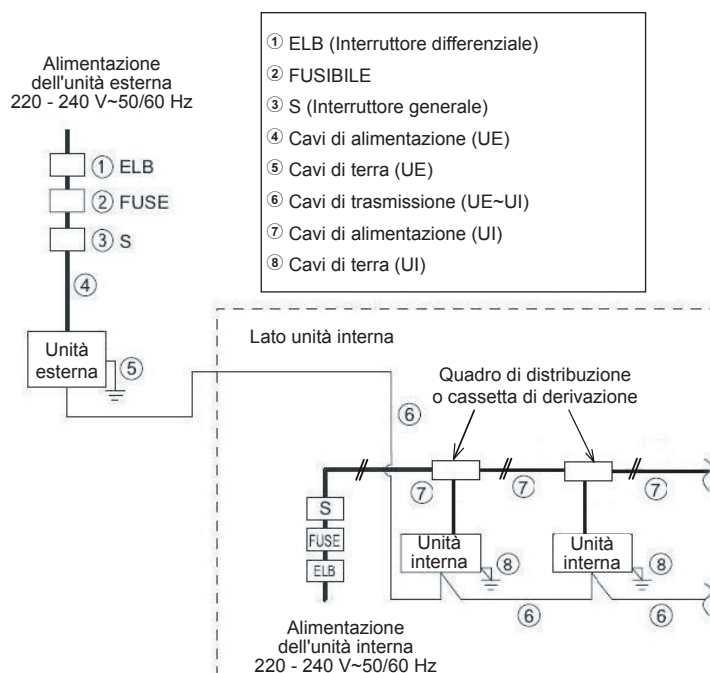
Alimentazione dell'unità esterna
220 - 240 V~50/60 Hz

① ELB (Interruttore differenziale)
② FUSIBILE
③ S (Interruttore generale)
④ Cavi di alimentazione (UE)
⑤ Cavi di terra (UE)
⑥ Cavi di trasmissione (UE~UI)
⑦ Cavi di alimentazione (UI)
⑧ Cavi di terra (UI)

① ELB
② FUSE
③ S
④

Unità esterna
⑤

Lato unità interna

Quadro di distribuzione o cassetta di derivazione

⑥
⑦ ⑦ ⑦

S
FUSE
ELB

Unità interna ⑧
Unità interna ⑧

⑥ ⑥

Alimentazione dell'unità interna
220 - 240 V~50/60 Hz